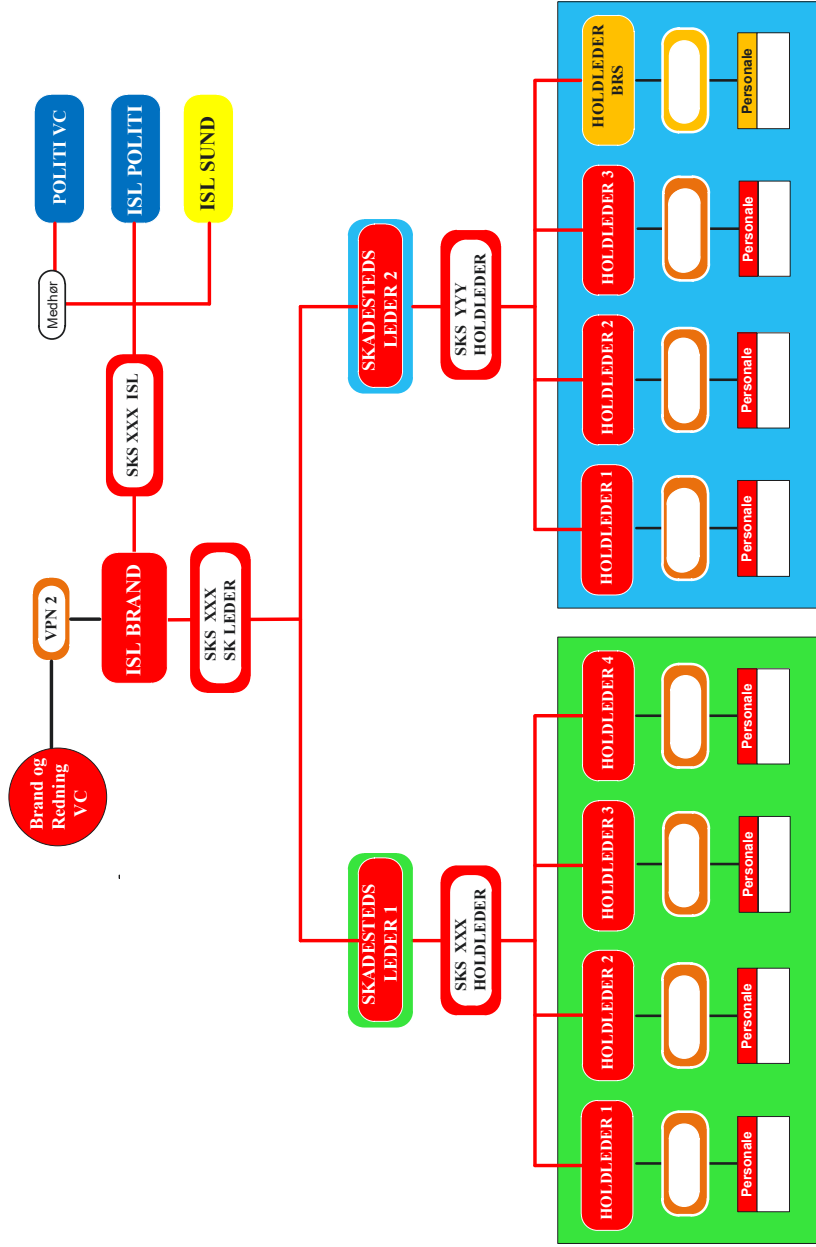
POLITI VC

ISL POLITI

ISL SUND

Medhør

SKS XXX ISL

VPN 2

ISL BRAND

SKS XXX
SK LEDER

Brand og Redning VC

SKADESTEDS LEDER 2

SKS YYY HOLDLEDER

HOLDLEDER BRS

HOLDLEDER 3

HOLDLEDER 2

HOLDLEDER 1

Personale

Personale

Personale

Personale

SKADESTEDS LEDER 1

SKS XXX HOLDLEDER

HOLDLEDER 4

HOLDLEDER 3

HOLDLEDER 2

HOLDLEDER 1

Personale

Personale

Personale

Personale